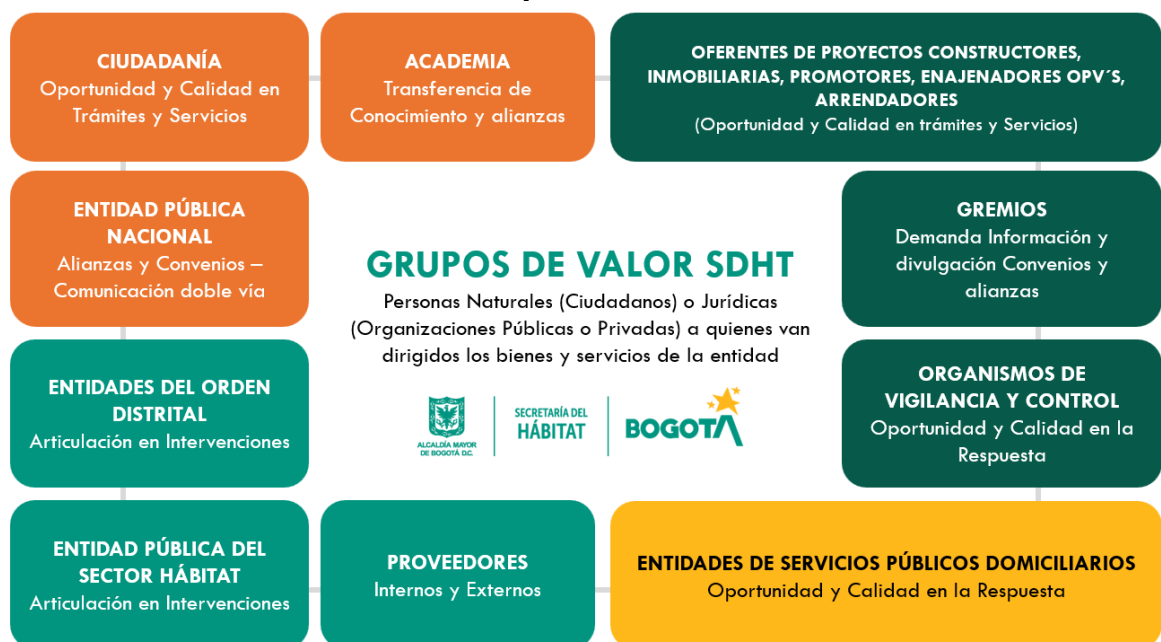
CIUDADANÍA
Oportunidad y Calidad en Trámites y Servicios

ACADEMIA
Transferencia de Conocimiento y alianzas

OFERENTES DE PROYECTOS CONSTRUCTORES, INMOBILIARIAS, PROMOTORES, ENAJENADORES OPV´S, ARRENDADORES
(Oportunidad y Calidad en trámites y Servicios)

ENTIDAD PÚBLICA NACIONAL
Alianzas y Convenios – Comunicación doble vía

GRUPOS DE VALOR SDHT
Personas Naturales (Ciudadanos) o Jurídicas (Organizaciones Públicas o Privadas) a quienes van dirigidos los bienes y servicios de la entidad

ALCALDÍA MAYOR DE BOGOTÁ D.C.
SECRETARÍA DEL HÁBITAT
BOGOTA

GREMIOS
Demanda Información y divulgación Convenios y alianzas

ENTIDADES DEL ORDEN DISTRITAL
Articulación en Intervenciones

ORGANISMOS DE VIGILANCIA Y CONTROL
Oportunidad y Calidad en la Respuesta

ENTIDAD PÚBLICA DEL SECTOR HÁBITAT
Articulación en Intervenciones

PROVEEDORES
Internos y Externos

ENTIDADES DE SERVICIOS PÚBLICOS DOMICILIARIOS
Oportunidad y Calidad en la Respuesta